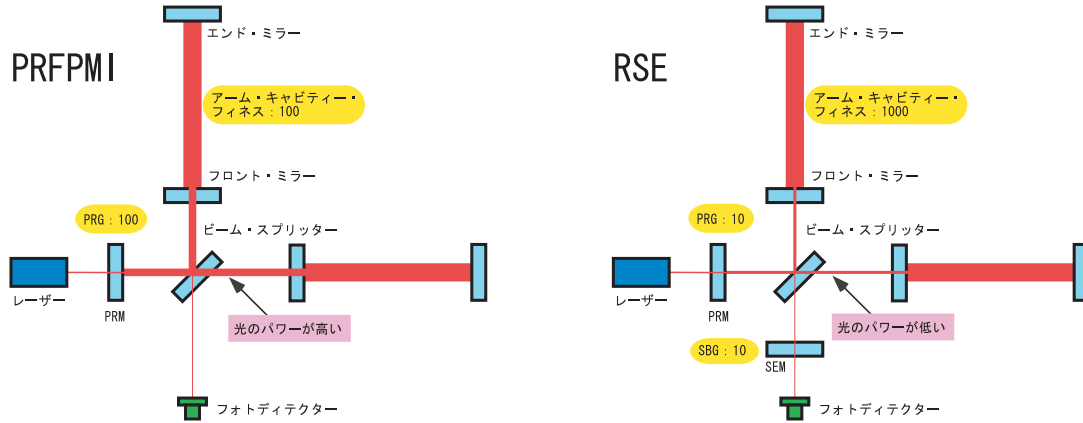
PRFPMI

エンド・ミラー

アーム・キャビティー・フィネス：100

フロント・ミラー

PRG：100

ビーム・スプリッター

レーザー

PRM

光のパワーが高い

フォトディテクター

RSE

エンド・ミラー

アーム・キャビティー・フィネス：1000

フロント・ミラー

PRG：10

ビーム・スプリッター

レーザー

PRM

光のパワーが低い

SBG：10

SEM

フォトディテクター